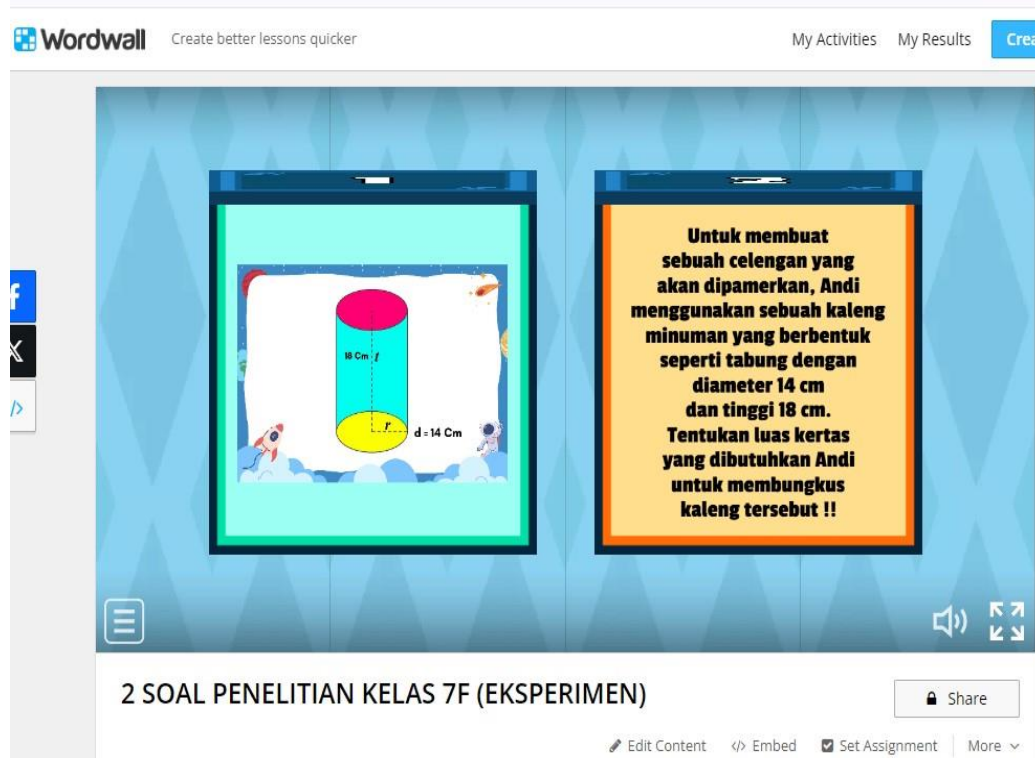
Wordwall Create better lessons quicker

My Activities My Results Crea

18 Cm $t$

$r$

d = 14 Cm

Untuk membuat sebuah celengan yang akan dipamerkan, Andi menggunakan sebuah kaleng minuman yang berbentuk seperti tabung dengan diameter 14 cm dan tinggi 18 cm. Tentukan luas kertas yang dibutuhkan Andi untuk membungkus kaleng tersebut !!

2 SOAL PENELITIAN KELAS 7F (EKSPERIMEN)

Share

Edit Content Embed Set Assignment More